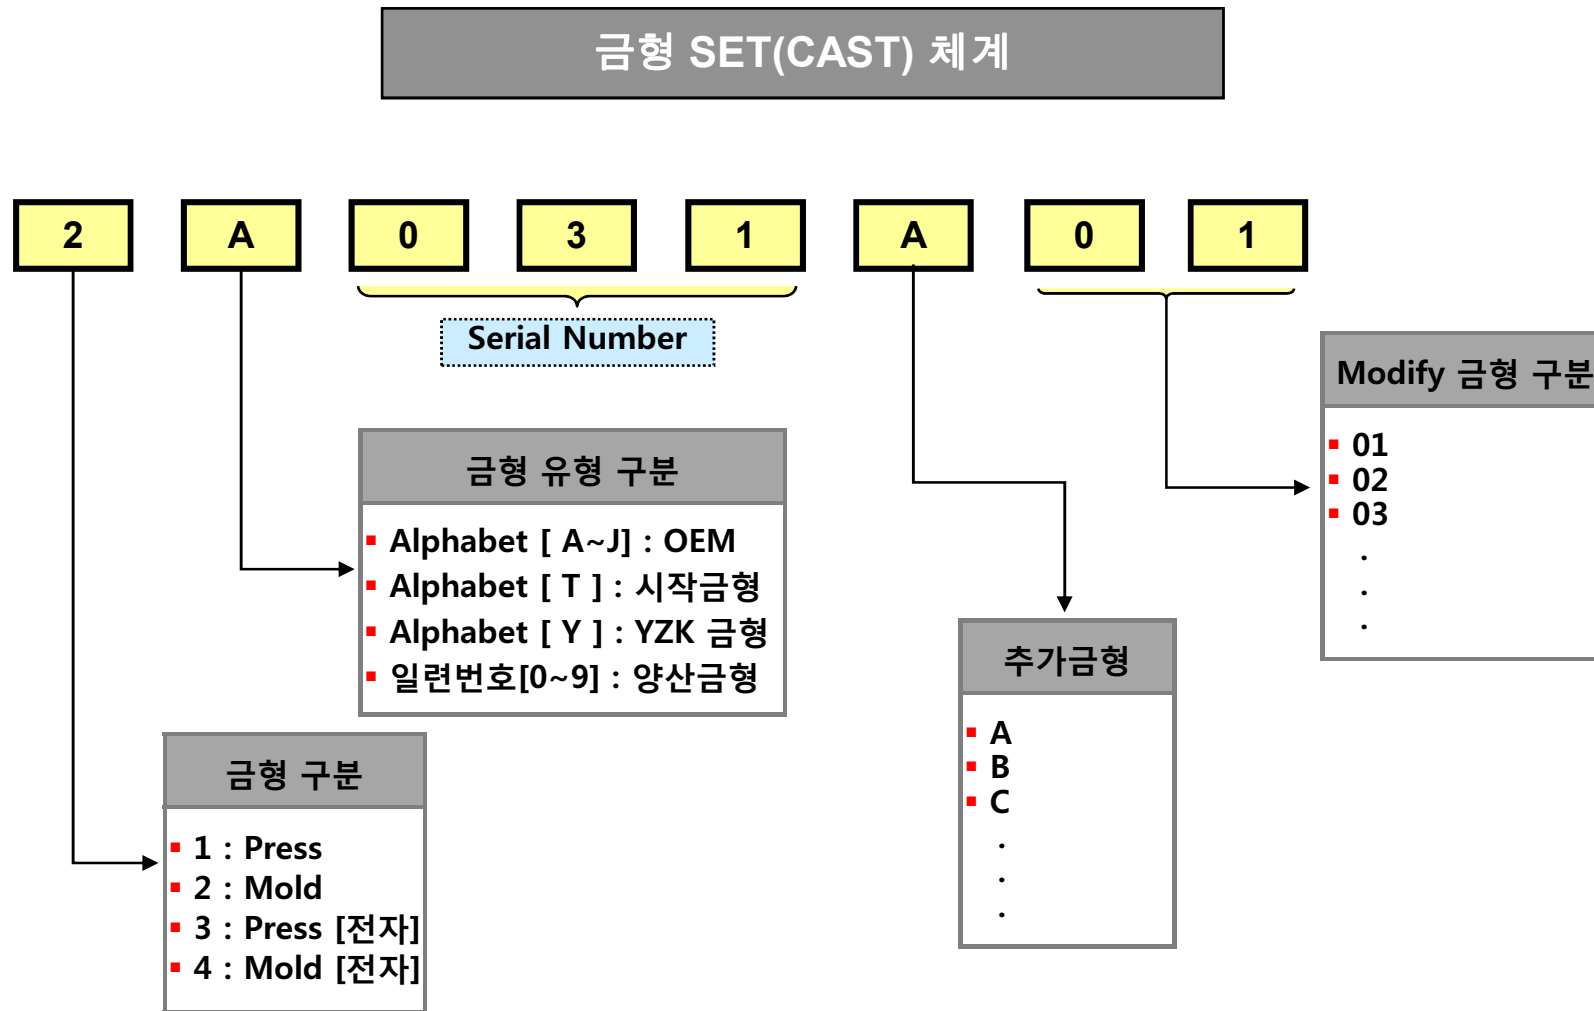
금형 SET(CAST) 체계

2 A 0 3 1 A 0 1

Serial Number

Modify 금형 구분
- 01
- 02
- 03
.
.
.

금형 유형 구분
- Alphabet [ A~J] : OEM
- Alphabet [ T ] : 시작금형
- Alphabet [ Y ] : YZK 금형
- 일련번호[0~9] : 양산금형

추가금형
- A
- B
- C
.
.
.

금형 구분
- 1 : Press
- 2 : Mold
- 3 : Press [전자]
- 4 : Mold [전자]